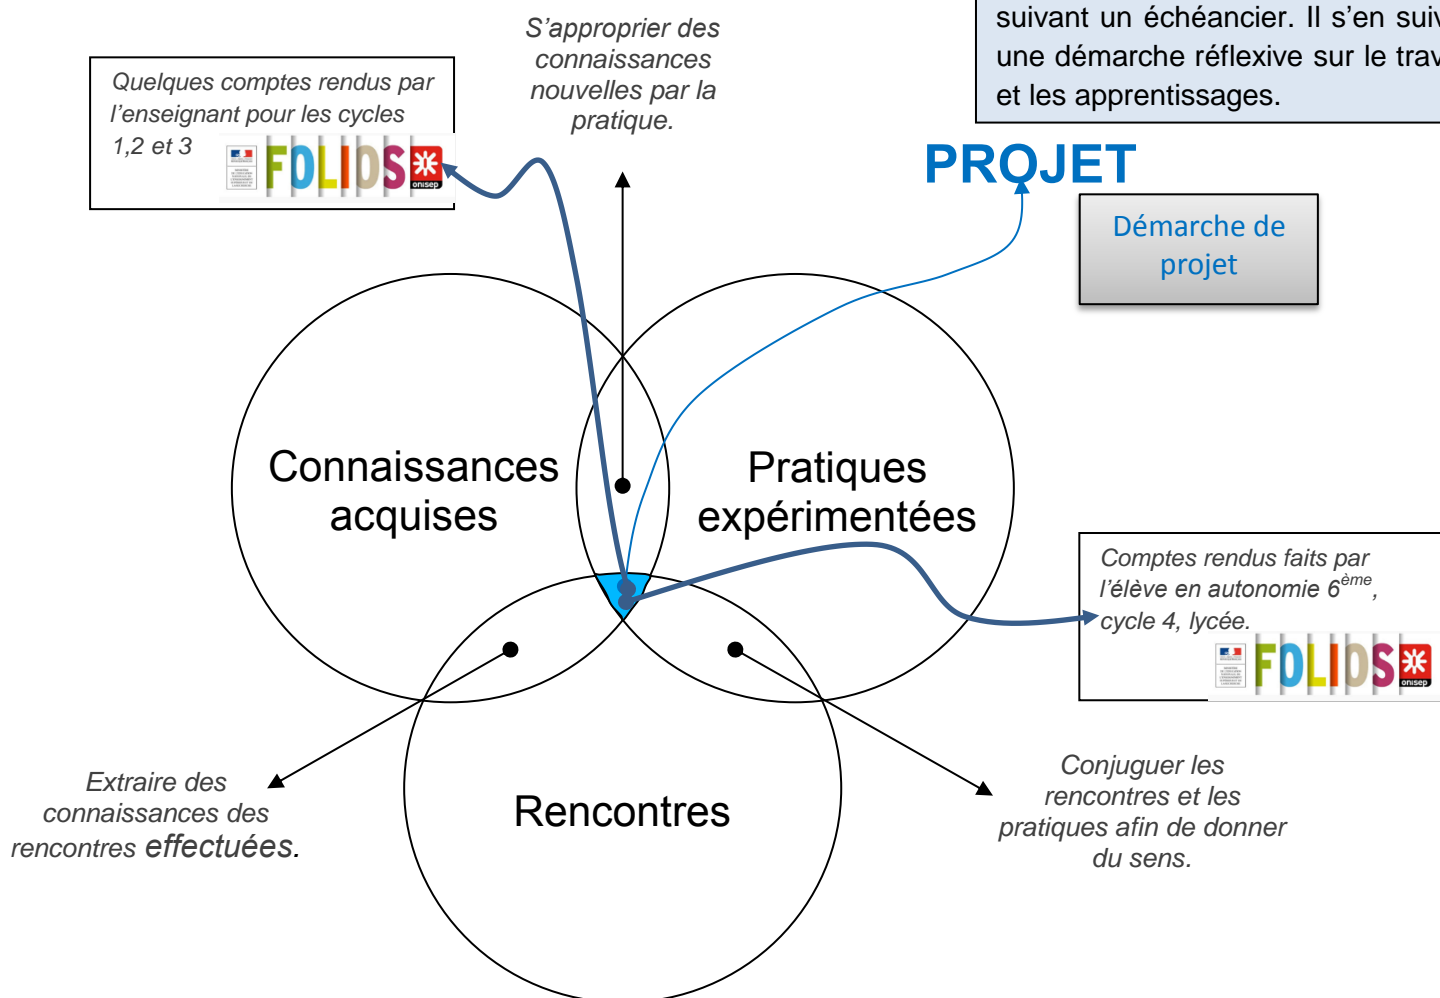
suivant un échéancier. Il s'en suiv
une démarche réflexive sur le trav
et les apprentissages.

Quelques comptes rendus par l'enseignant pour les cycles 1,2 et 3

FOLIOS onisep

S'approprier des connaissances nouvelles par la pratique.

PROJET

Démarche de projet

Connaissances acquises

Pratiques expérimentées

Comptes rendus faits par l'élève en autonomie $6^{ème}$, cycle 4, lycée.

FOLIOS onisep

Rencontres

Extraire des connaissances des rencontres effectuées.

Conjuguer les rencontres et les pratiques afin de donner du sens.